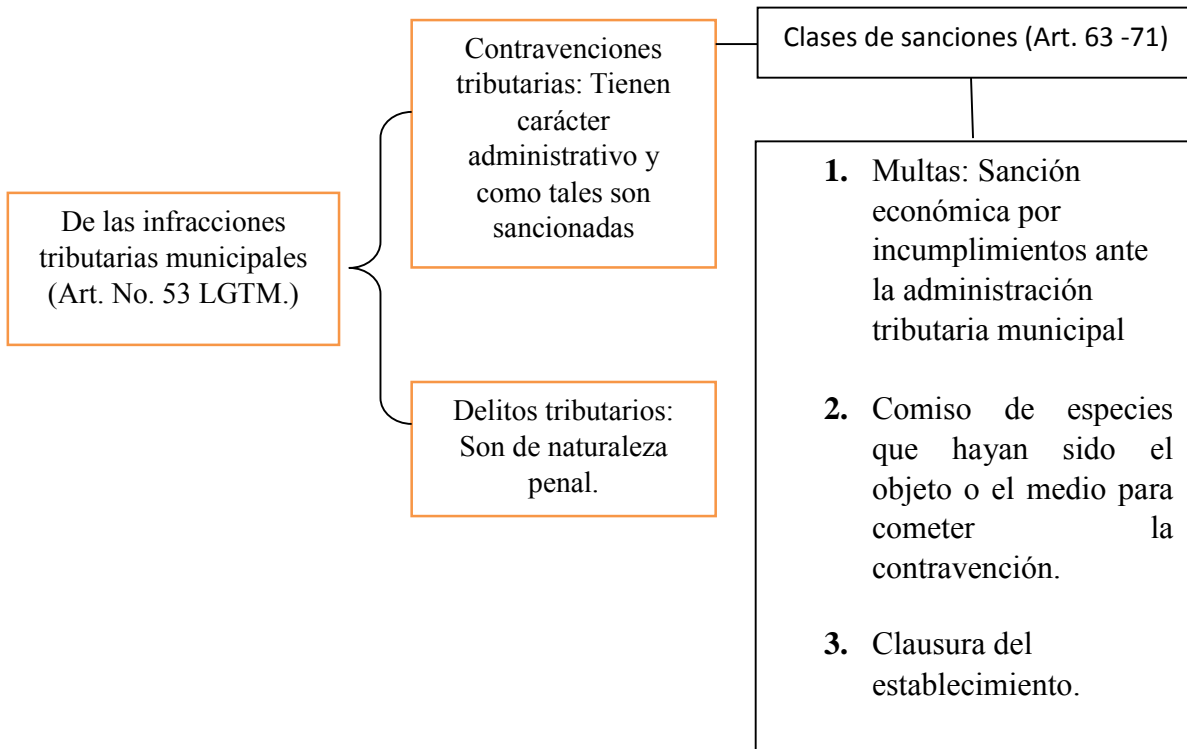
De las infracciones tributarias municipales (Art. No. 53 LGTM.)

Contravenciones tributarias: Tienen carácter administrativo y como tales son sancionadas

Delitos tributarios: Son de naturaleza penal.

Clases de sanciones (Art. 63 -71)

1. Multas: Sanción económica por incumplimientos ante la administración tributaria municipal

2. Comiso de especies que hayan sido el objeto o el medio para cometer la contravención.

3. Clausura del establecimiento.